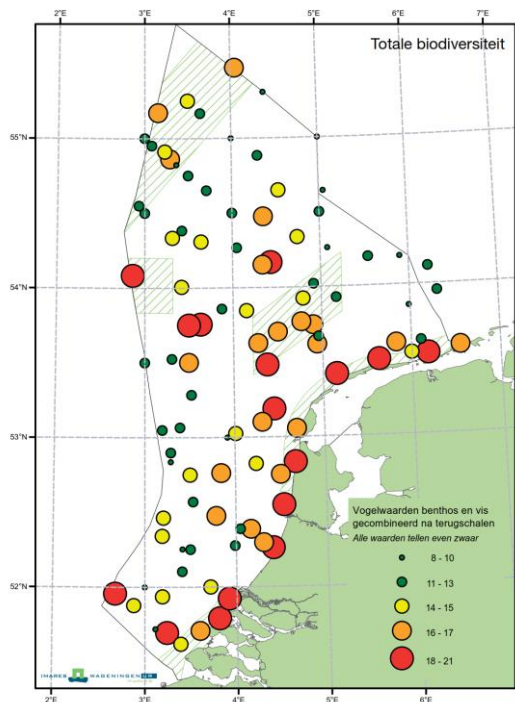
2°E 3°E 4°E 5°E 6°E 7°E

Totale biodiversiteit

55°N

54°N

53°N

52°N

Vogelwaarden benthos en vis gecombineerd na terugschalen
*Alle waarden tellen even zwaar*

8 - 10
11 - 13
14 - 15
16 - 17
18 - 21

IMARES WAGENINGEN UR

2°E 3°E 4°E 5°E 6°E